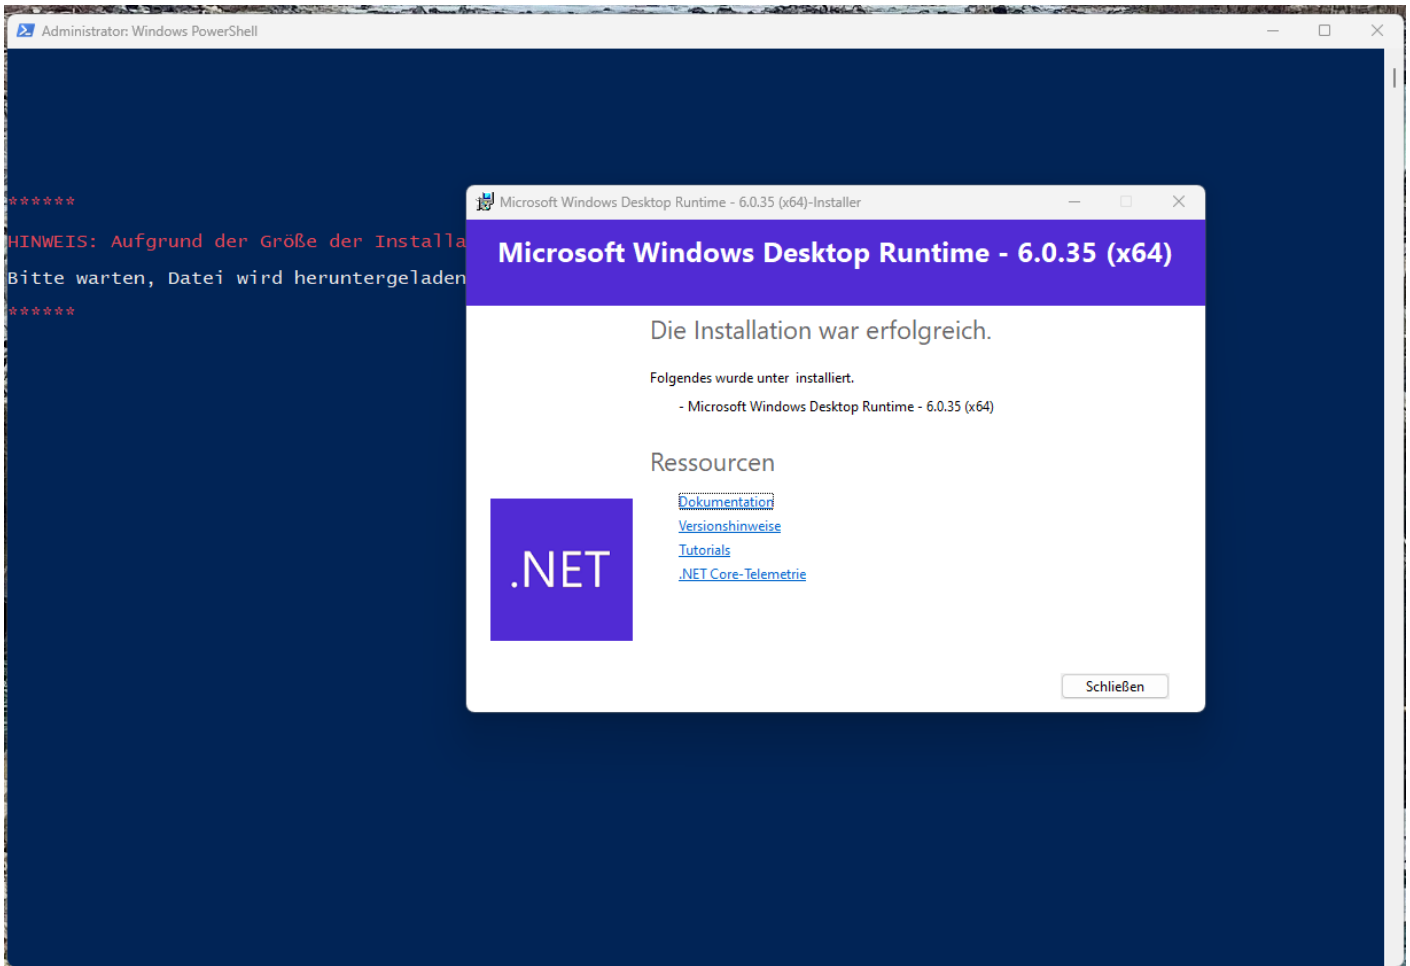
Administrator: Windows PowerShell

******

HINWEIS: Aufgrund der Größe der Installa

Bitte warten, Datei wird heruntergeladen

******

Microsoft Windows Desktop Runtime - 6.0.35 (x64)-Installer

Microsoft Windows Desktop Runtime - 6.0.35 (x64)

Die Installation war erfolgreich.

Folgendes wurde unter installiert.

- Microsoft Windows Desktop Runtime - 6.0.35 (x64)

Ressourcen

.NET

Dokumentation
Versionshinweise
Tutorials
.NET Core-Telemetrie

Schließen